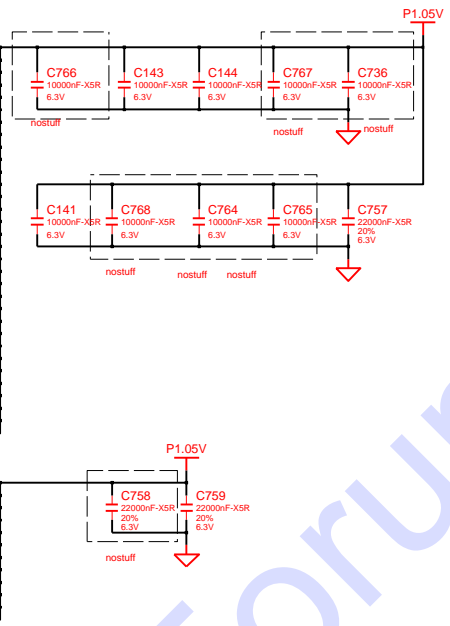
P1.05V

C766
10000nF-X5R
6.3V

C143
10000nF-X5R
6.3V

C144
10000nF-X5R
6.3V

C767
10000nF-X5R
6.3V

C736
10000nF-X5R
6.3V

nostuff

nostuff

nostuff

C141
10000nF-X5R
6.3V

C768
10000nF-X5R
6.3V

C764
10000nF-X5R
6.3V

C765
10000nF-X5R
6.3V

C757
22000nF-X5R
20%
6.3V

nostuff

nostuff

nostuff

P1.05V

C758
22000nF-X5R
20%
6.3V

C759
22000nF-X5R
20%
6.3V

nostuff